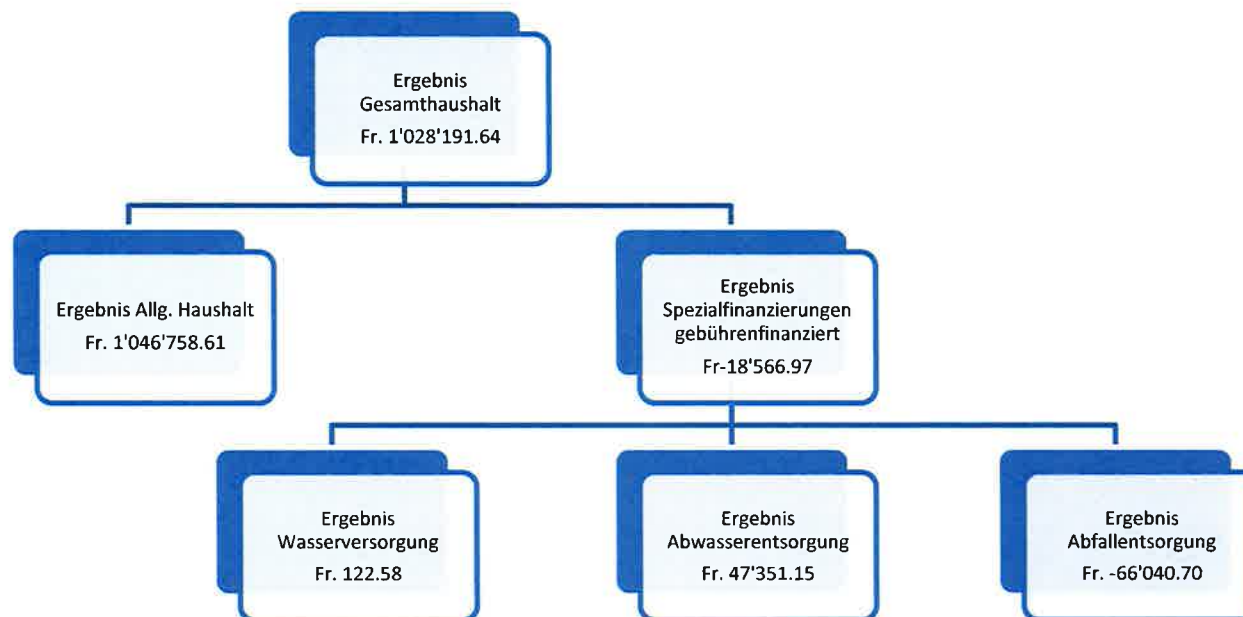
Ergebnis Gesamthaushalt
Fr. 1'028'191.64

Ergebnis Allg. Haushalt
Fr. 1'046'758.61

Ergebnis Spezialfinanzierungen gebührenfinanziert
Fr-18'566.97

Ergebnis Wasserversorgung
Fr. 122.58

Ergebnis Abwasserentsorgung
Fr. 47'351.15

Ergebnis Abfallentsorgung
Fr. -66'040.70